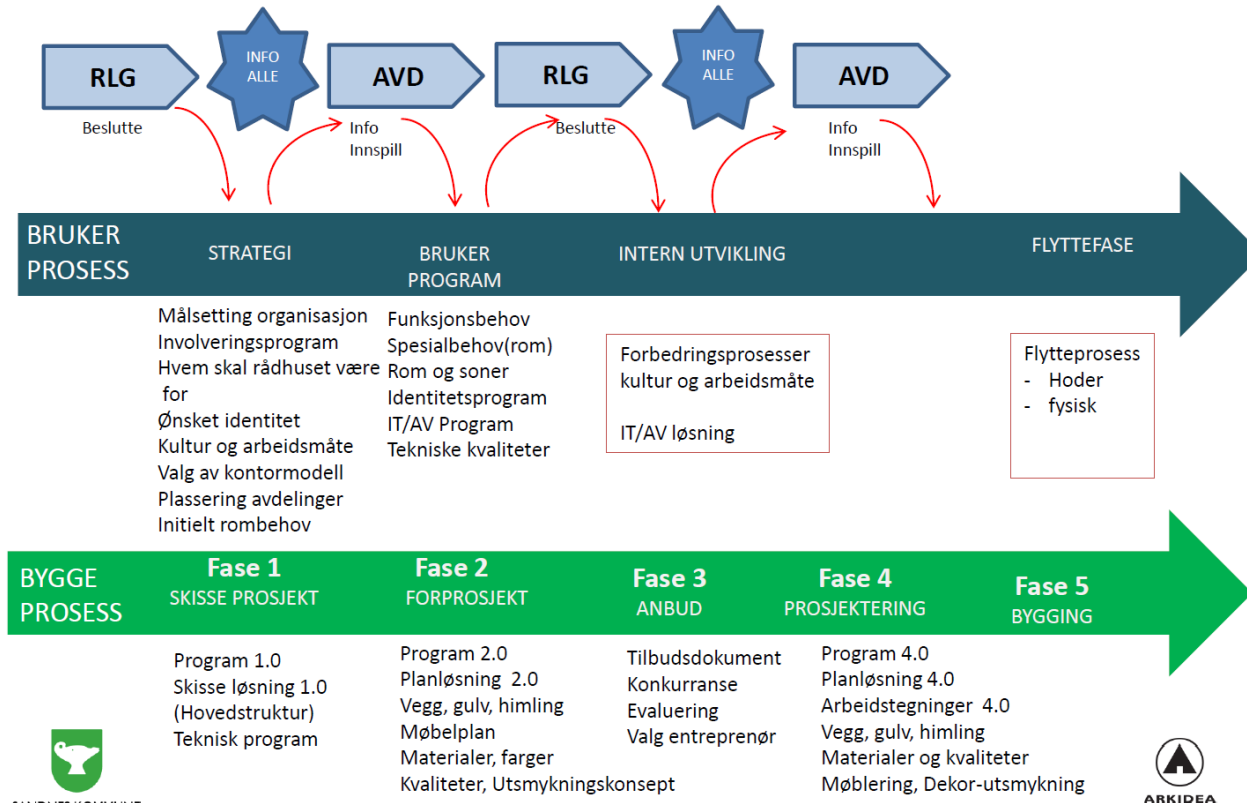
RLG

Beslutte

INFO ALLE

AVD

Info
Innspill

RLG

Beslutte

INFO ALLE

AVD

Info
Innspill

BRUKER PROSESS

STRATEGI

BRUKER PROGRAM

INTERN UTVIKLING

FLYTTEFASE

Målsetting organisasjon
Involveringsprogram
Hvem skal rådhuset være for
Ønsket identitet
Kultur og arbeidsmåte
Valg av kontormodell
Plassering avdelinger
Initielt rombehov

Funksjonsbehov
Spesialbehov(rom)
Rom og soner
Identitetsprogram
IT/AV Program
Tekniske kvaliteter

Forbedringsprosesser kultur og arbeidsmåte

IT/AV løsning

Flytteprosess
- Hoder
- fysisk

BYGGE PROSESS

Fase 1
SKISSE PROSJEKT

Fase 2
FORPROSJEKT

Fase 3
ANBUD

Fase 4
PROSJEKTERING

Fase 5
BYGGING

Program 1.0
Skisse løsning 1.0
(Hovedstruktur)
Teknisk program

Program 2.0
Planløsning 2.0
Vegg, gulv, himling
Møbelplan
Materialer, farger
Kvaliteter, Utsmykningskonsept

Tilbudsdokument
Konkurranse
Evaluering
Valg entreprenør

Program 4.0
Planløsning 4.0
Arbeidstegninger 4.0
Vegg, gulv, himling
Materialer og kvaliteter
Møblering, Dekor-utsmykning

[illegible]

ARKIDEA